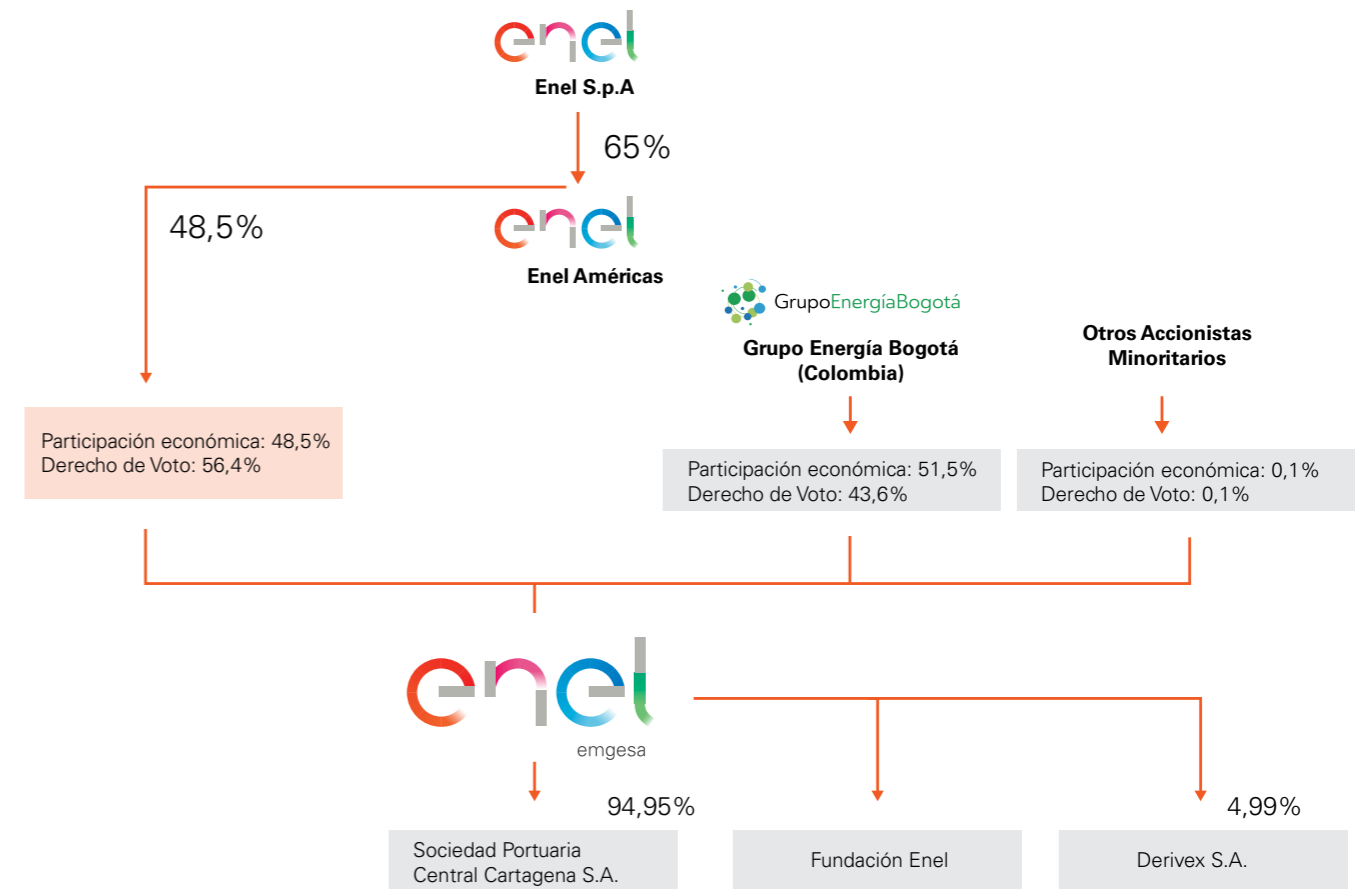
enel

Enel S.p.A

65%

48,5%

enel

Enel Américas

GrupoEnergíaBogotá

Grupo Energía Bogotá (Colombia)

Otros Accionistas Minoritarios

Participación económica: 48,5%
Derecho de Voto: 56,4%

Participación económica: 51,5%
Derecho de Voto: 43,6%

Participación económica: 0,1%
Derecho de Voto: 0,1%

enel
emgesa

94,95%

4,99%

Sociedad Portuaria Central Cartagena S.A.

Fundación Enel

Derivex S.A.